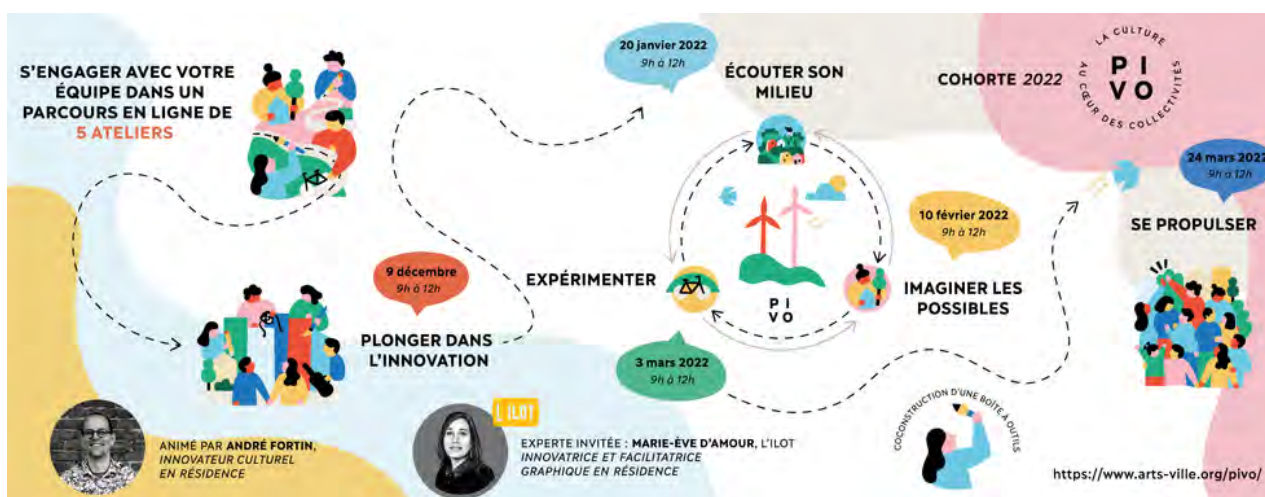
S'ENGAGER AVEC VOTRE ÉQUIPE DANS UN PARCOURS EN LIGNE DE 5 ATELIERS

20 janvier 2022
9h à 12h

ÉCOUTER SON MILIEU

COHORTE 2022

LA CULTURE AU CŒUR DES COLLECTIVITÉS
P I
V O

24 mars 2022
9h à 12h

SE PROPULSER

10 février 2022
9h à 12h

IMAGINER LES POSSIBLES

9 décembre
9h à 12h

EXPÉRIMENTER

P I
V O

PLONGER DANS L'INNOVATION

3 mars 2022
9h à 12h

L'ILOT

COCONSTRUCTION D'UNE BOÎTE À OUTILS

ANIMÉ PAR ANDRÉ FORTIN, INNOVATEUR CULTUREL EN RÉSIDENCE

EXPERTE INVITÉE : MARIE-ÈVE D'AMOUR, L'ILOT
INNOVATRICE ET FACILITATRICE GRAPHIQUE EN RÉSIDENCE

https://www.arts-ville.org/pivo/